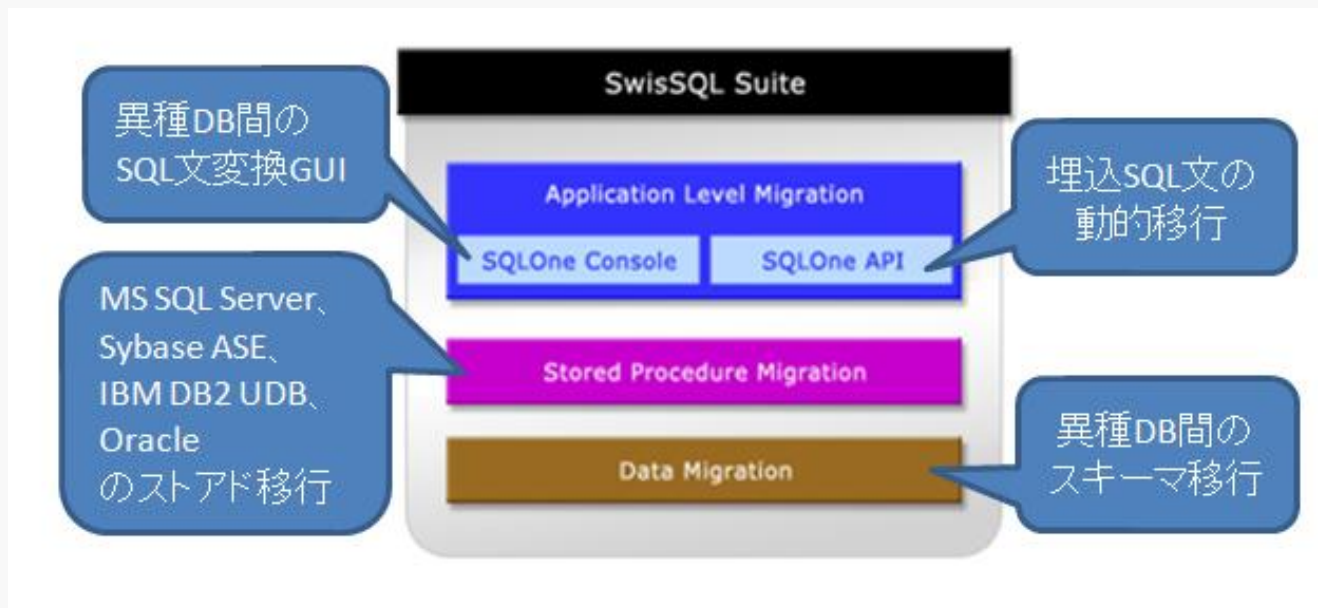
SwisSQL Suite

異種DB間の SQL文変換GUI

Application Level Migration

SQLOne Console

SQLOne API

埋込SQL文の 動的移行

MS SQL Server、 Sybase ASE、 IBM DB2 UDB、 Oracle のストアド移行

Stored Procedure Migration

Data Migration

異種DB間の スキーマ移行